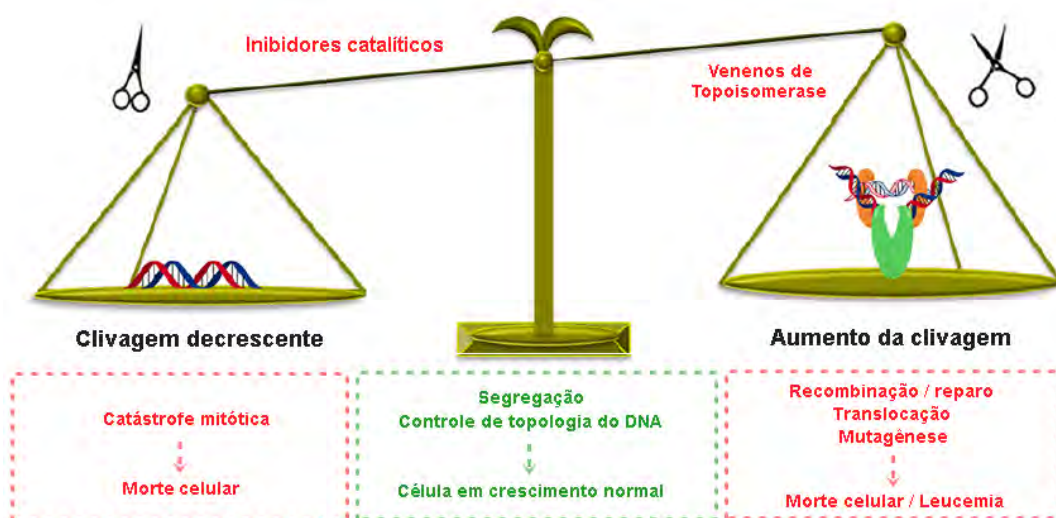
Inibidores catalíticos

Venenos de Topoisomerase

Clivagem decrescente

Aumento da clivagem

Catástrofe mitótica

Morte celular

Segregação
Controle de topologia do DNA

Célula em crescimento normal

Recombinação / reparo
Translocação
Mutagênese

Morte celular / Leucemia